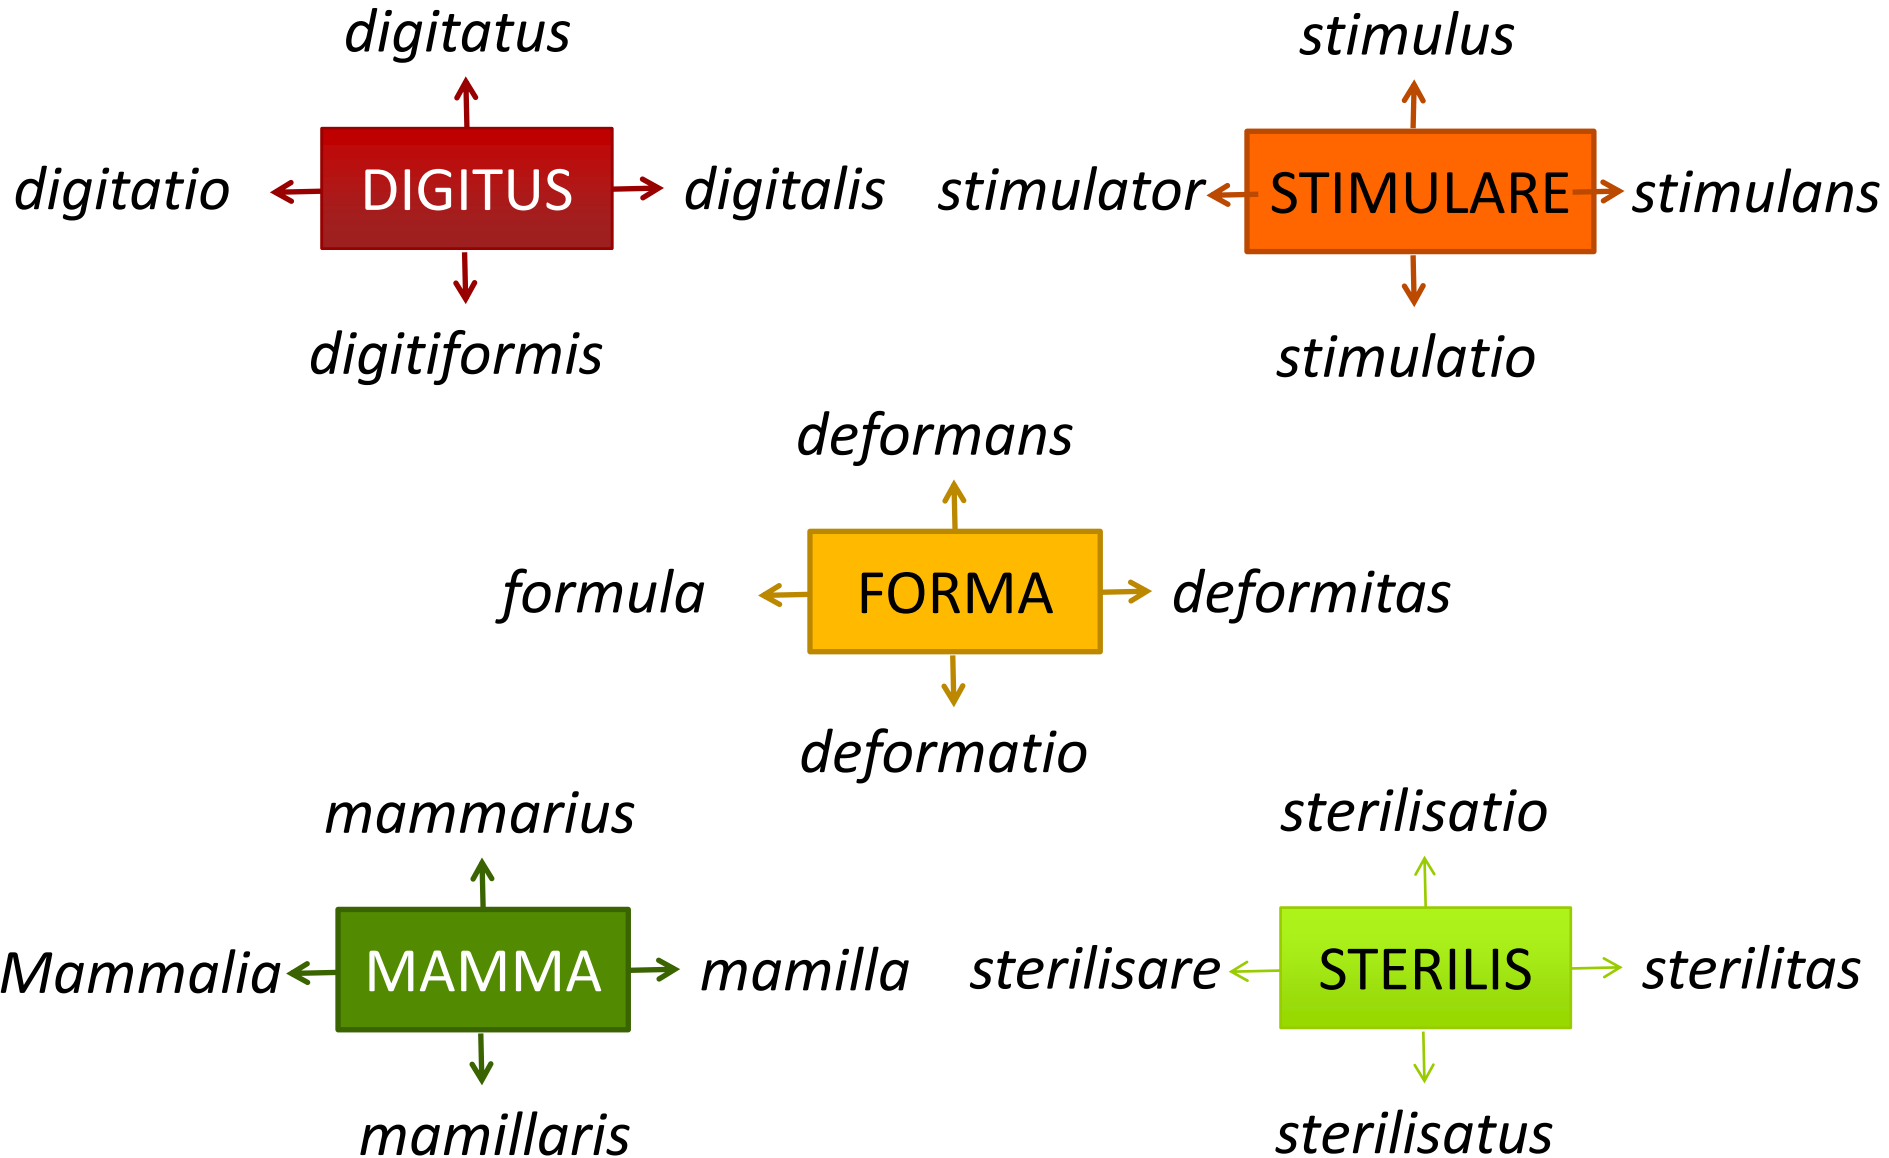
digitatus

digitatio DIGITUS digitalis

digitiformis

stimulus

stimulator STIMULARE stimulans

stimulatio

deformans

formula FORMA deformitas

deformatio

mammarius

Mammalia MAMMA mamilla

mamillaris

sterilisatio

sterilisare STERILIS sterilitas

sterilisatus